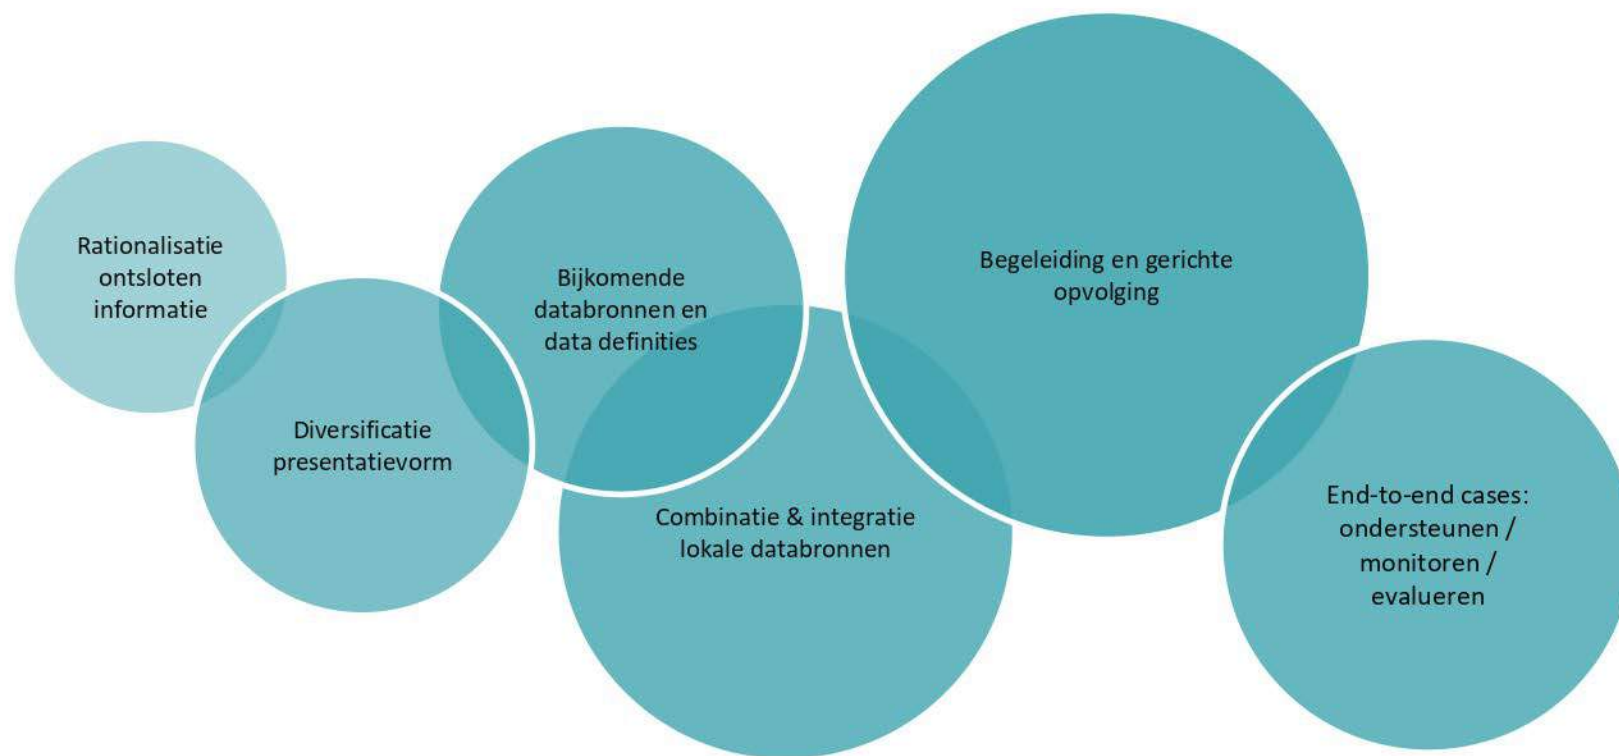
Rationalisatie ontsloten informatie

Diversificatie presentatievorm

Bijkomende databronnen en data definities

Combinatie & integratie lokale databronnen

Begeleiding en gerichte opvolging

End-to-end cases: ondersteunen / monitoren / evalueren